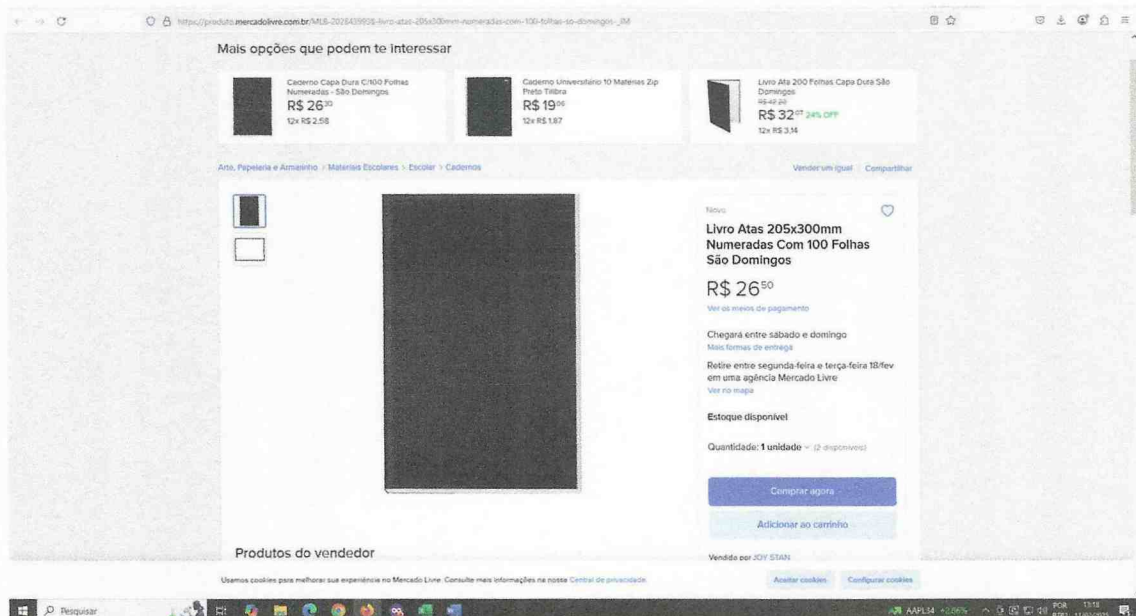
https://produto.mercadolivre.com.br/MLB-2026439958-livro-atas-205x300mm-numeradas-com-100-folhas-sao-domingos-_JM

Mais opções que podem te interessar

Caderno Capa Dura C/100 Folhas Numeradas - São Domingos
R$ 26$^{30}$
12x R$ 2,58

Caderno Universitário 10 Matérias Zip Preto Tilibra
R$ 19$^{06}$
12x R$ 1,87

Livro Ata 200 Folhas Capa Dura São Domingos
R$ 42,20
R$ 32$^{07}$ 24% OFF
12x R$ 3,14

Arte, Papelaria e Armarinho > Materiais Escolares > Escolar > Cadernos

Vender um igual | Compartilhar

Novo

Livro Atas 205x300mm Numeradas Com 100 Folhas São Domingos

R$ 26$^{50}$

Ver os meios de pagamento

Chegará entre sábado e domingo
Mais formas de entrega

Retire entre segunda-feira e terça-feira 18/fev em uma agência Mercado Livre
Ver no mapa

Estoque disponível

Quantidade: 1 unidade (2 disponíveis)

Comprar agora

Adicionar ao carrinho

Produtos do vendedor

Vendido por JOY STAN

Usamos cookies para melhorar sua experiência no Mercado Livre. Consulte mais informações na nossa Central de privacidade.

Aceitar cookies | Configurar cookies

Pesquisar

AAPL34 +2,06%

POR 13:18